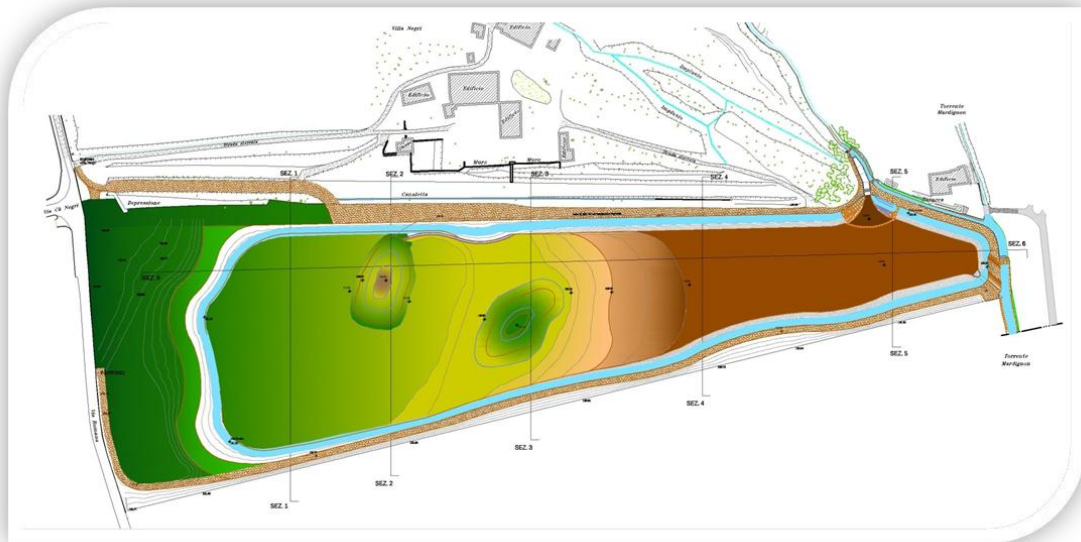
Villa Negri

Edificio

Edificio

Edificio

Edificio

Edificio

Torrente Nardignone

Muro

Muro

SEZ. 1

SEZ. 2

SEZ. 3

SEZ. 4

SEZ. 5

SEZ. 6

Canaletta

Depressione

SEZ. 0

Edificio

SEZ. 5

SEZ. 4

SEZ. 3

SEZ. 2

SEZ. 1

Torrente Nardignone

SEZ. 6